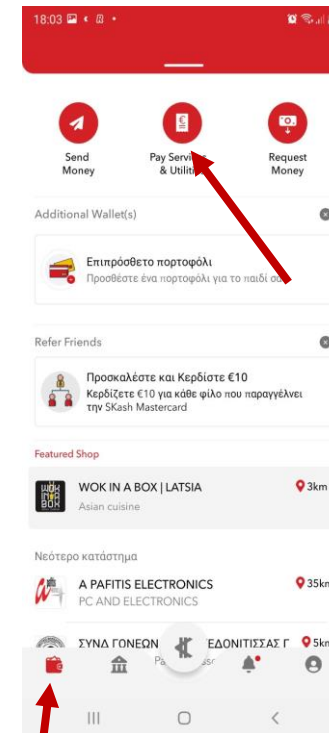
18:03

Send Money

Pay Servi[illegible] & Utilit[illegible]

Request Money

Additional Wallet(s)

Επιπρόσθετο πορτοφόλι
Προσθέστε ένα πορτοφόλι για το παιδί σ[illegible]

Refer Friends

Προσκαλέστε και Κερδίστε €10
Κερδίζετε €10 για κάθε φίλο που παραγγέλνει την SKash Mastercard

Featured Shop

WOK IN A BOX | LATSIA
Asian cuisine
3km

Νεότερο κατάστημα

A PAFITIS ELECTRONICS
PC AND ELECTRONICS
35km

ΣΥΝΔ ΓΟΝΕΩΝ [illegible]ΕΔΟΝΙΤΙΣΣΑΣ Γ
5km
Pa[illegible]